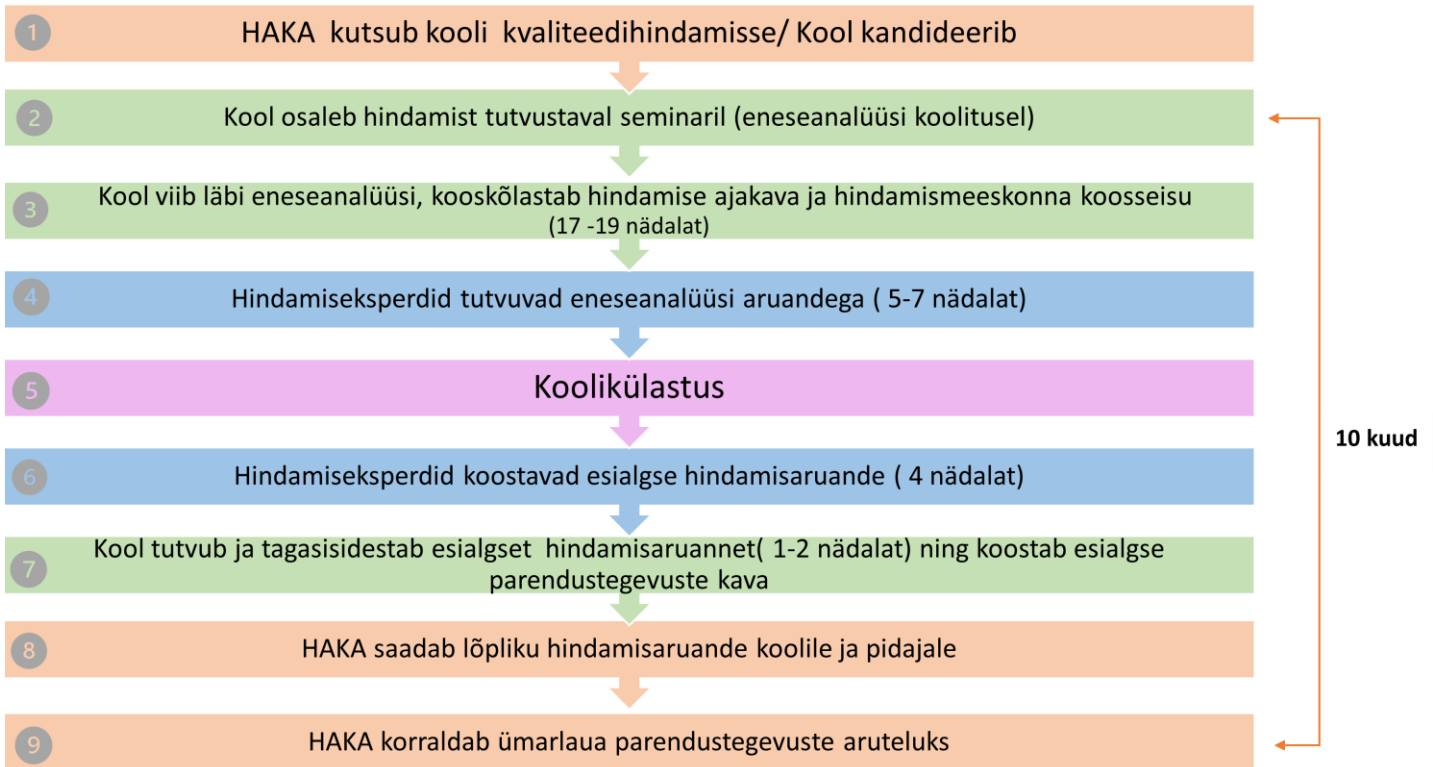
1 HAKA kutsub kooli kvaliteedihindamisse/ Kool kandideerib

2 Kool osaleb hindamist tutvustaval seminaril (eneseanalüüsi koolitusel)

3 Kool viib läbi eneseanalüüsi, kooskõlastab hindamise ajakava ja hindamismeeskonna koosseisu (17 -19 nädalat)

4 Hindamiseksperdid tutvuvad eneseanalüüsi aruandega ( 5-7 nädalat)

5 Koolikülastus

6 Hindamiseksperdid koostavad esialgse hindamisaruande ( 4 nädalat)

7 Kool tutvub ja tagasisidestab esialgset hindamisaruannet( 1-2 nädalat) ning koostab esialgse parendustegevuste kava

8 HAKA saadab lõpliku hindamisaruande koolile ja pidajale

9 HAKA korraldab ümarlaua parendustegevuste aruteluks

10 kuud